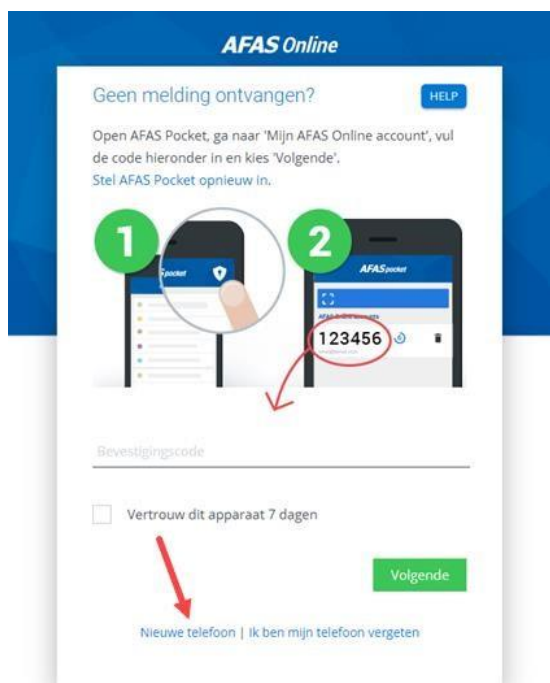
AFAS Online

Geen melding ontvangen?

HELP

Open AFAS Pocket, ga naar 'Mijn AFAS Online account', vul de code hieronder in en kies 'Volgende'.
Stel AFAS Pocket opnieuw in.

1

pocket

2

AFAS pocket

123456

Bevestigingscode

Vertrouw dit apparaat 7 dagen

Volgende

Nieuwe telefoon | Ik ben mijn telefoon vergeten